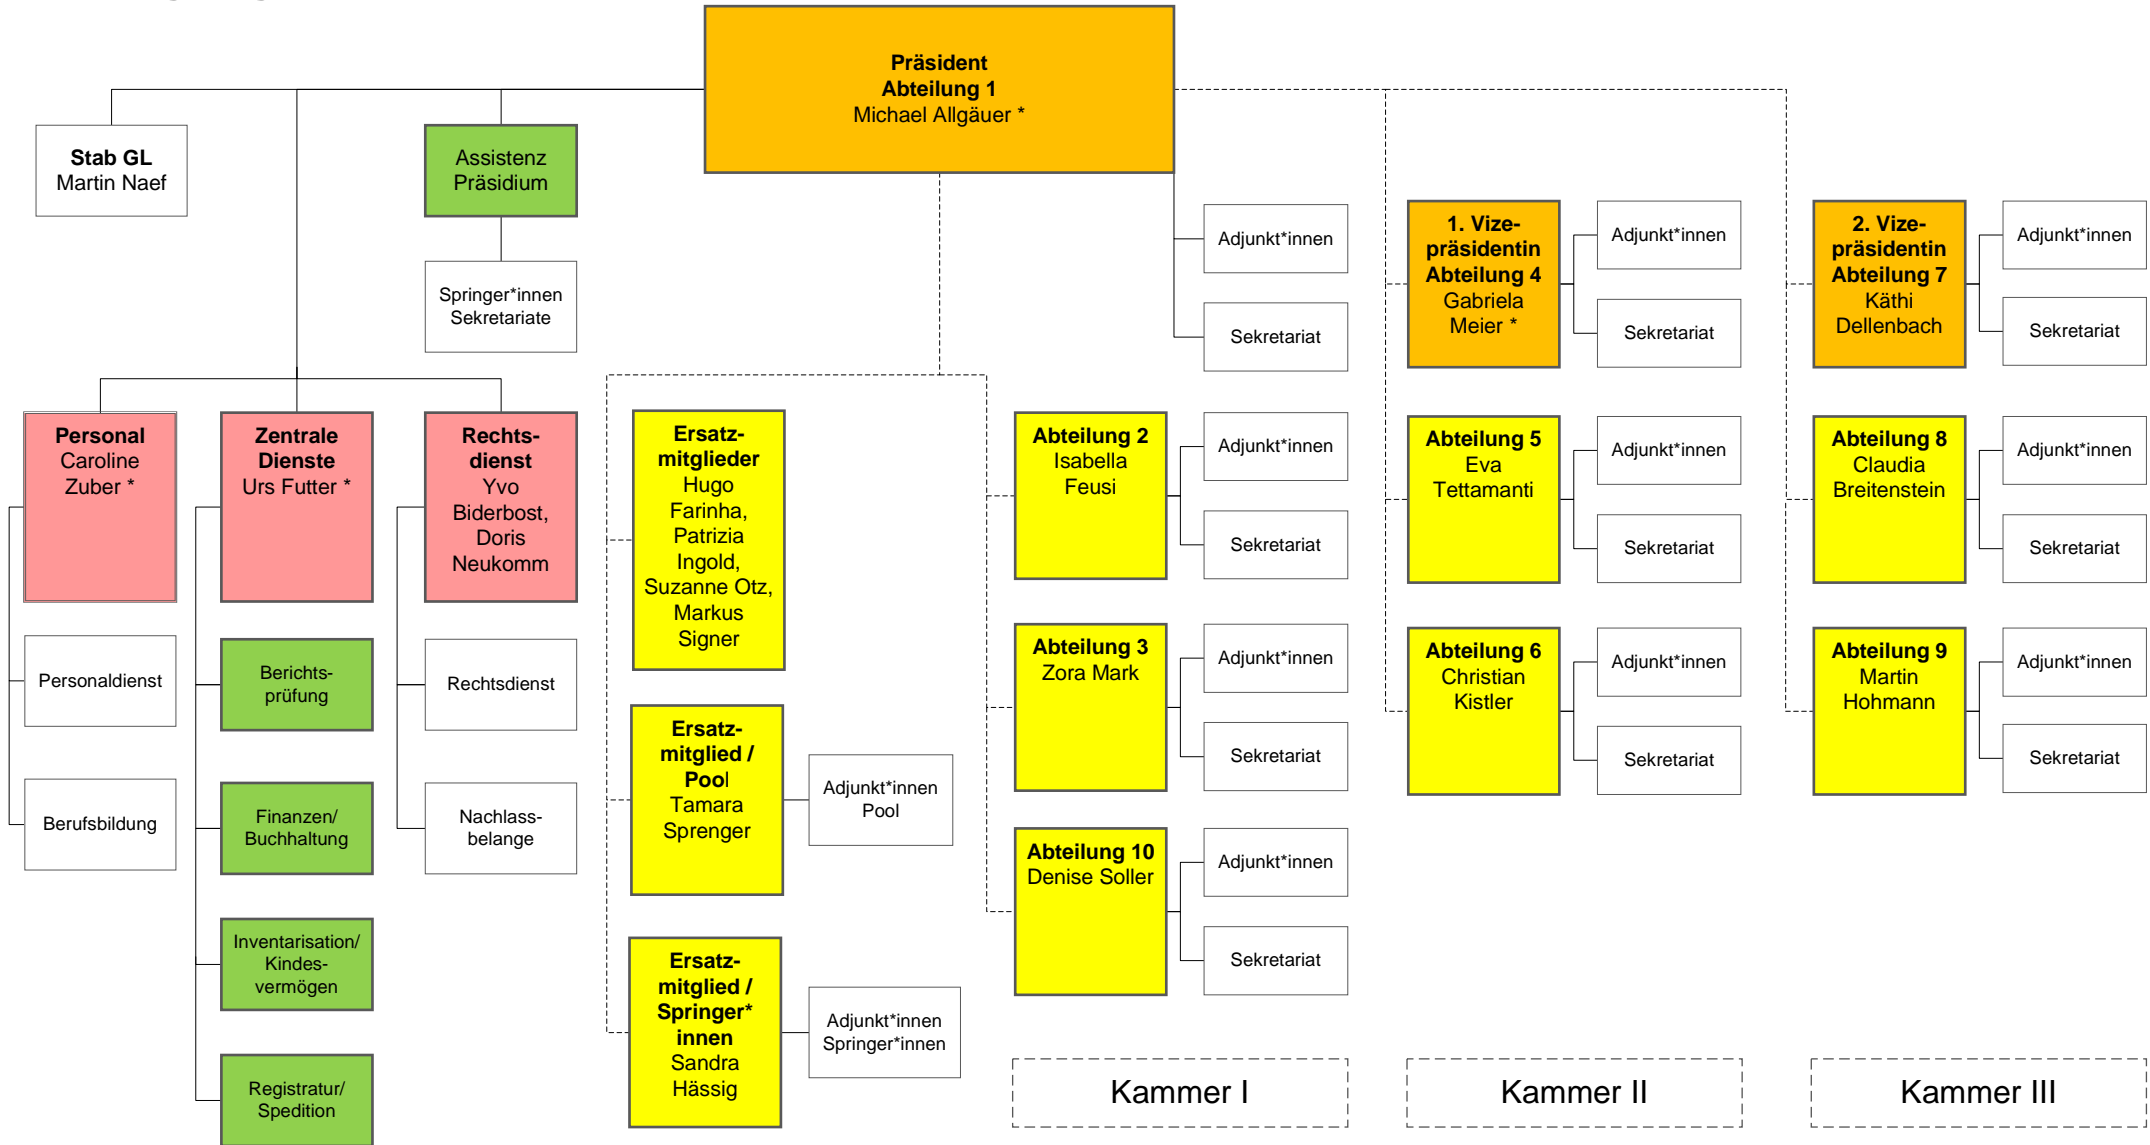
**Präsident Abteilung 1**
Michael Allgäuer *

**Stab GL**
Martin Naef

Assistenz Präsidium

Springer*innen Sekretariate

Adjunkt*innen

Sekretariat

**1. Vizepräsidentin Abteilung 4**
Gabriela Meier *

Adjunkt*innen

Sekretariat

**2. Vizepräsidentin Abteilung 7**
Käthi Dellenbach

Adjunkt*innen

Sekretariat

**Personal**
Caroline Zuber *

Personaldienst

Berufsbildung

**Zentrale Dienste**
Urs Futter *

Berichtsprüfung

Finanzen/ Buchhaltung

Inventarisation/ Kindesvermögen

Registratur/ Spedition

**Rechtsdienst**
Yvo Biderbost, Doris Neukomm

Rechtsdienst

Nachlassbelange

**Ersatzmitglieder**
Hugo Farinha, Patrizia Ingold, Suzanne Otz, Markus Signer

**Ersatzmitglied / Pool**
Tamara Sprenger

Adjunkt*innen Pool

**Ersatzmitglied / Springer* innen**
Sandra Hässig

Adjunkt*innen Springer*innen

**Abteilung 2**
Isabella Feusi

Adjunkt*innen

Sekretariat

**Abteilung 3**
Zora Mark

Adjunkt*innen

Sekretariat

**Abteilung 10**
Denise Soller

Adjunkt*innen

Sekretariat

**Abteilung 5**
Eva Tettamanti

Adjunkt*innen

Sekretariat

**Abteilung 6**
Christian Kistler

Adjunkt*innen

Sekretariat

**Abteilung 8**
Claudia Breitenstein

Adjunkt*innen

Sekretariat

**Abteilung 9**
Martin Hohmann

Adjunkt*innen

Sekretariat

Kammer I

Kammer II

Kammer III